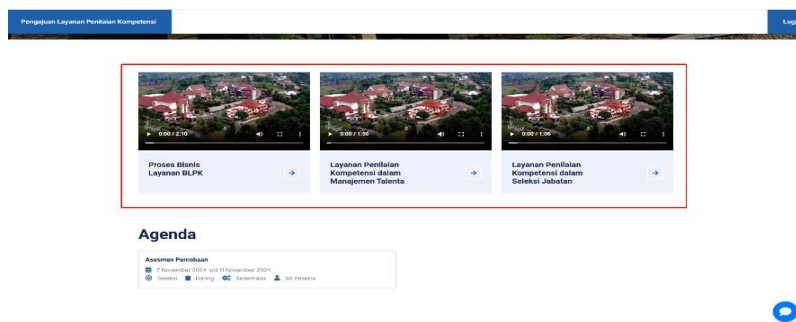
Pengajuan Layanan Penilaian Kompetensi

Logi

0:00 / 2:10

Proses Bisnis Layanan BLPK

0:00 / 1:56

Layanan Penilaian Kompetensi dalam Manajemen Talenta

0:00 / 1:06

Layanan Penilaian Kompetensi dalam Seleksi Jabatan

Agenda

Asesmen Percobaan

7 November 2024 s/d 11 November 2024

Seleksi Daring Sederhana 50 Peserta